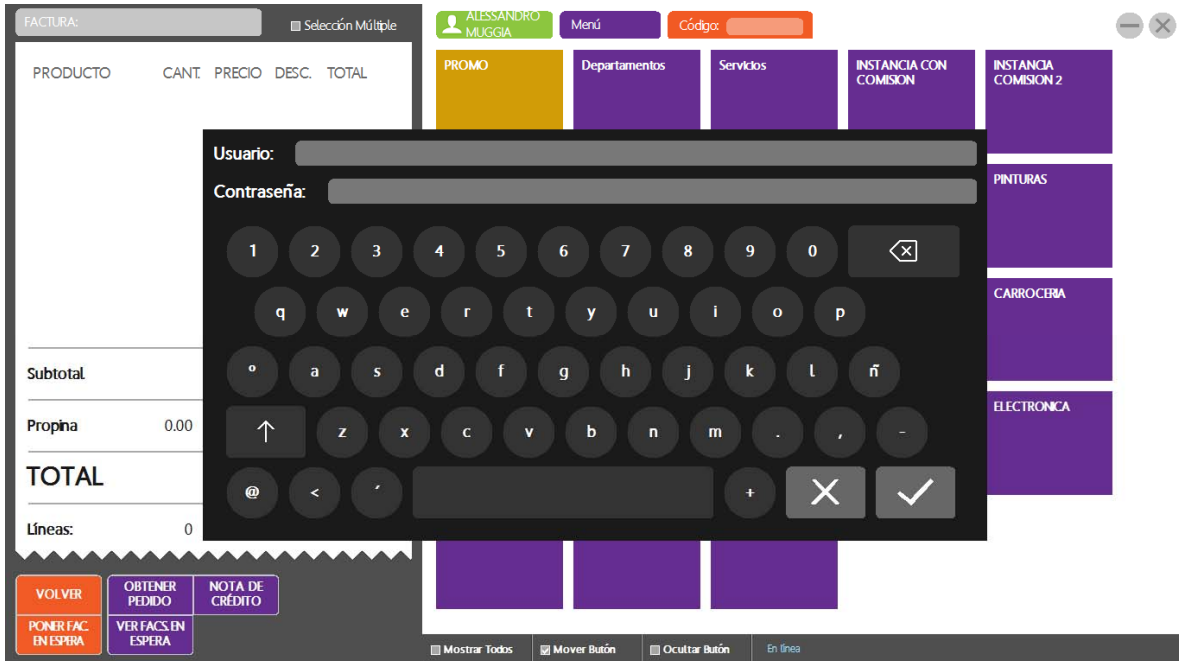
FACTURA:

Selección Múltiple

ALESSANDRO MUGGIA

Menú

Código:

PRODUCTO CANT. PRECIO DESC. TOTAL

PROMO

Departamentos

Servicios

INSTANCIA CON COMISION

INSTANCIA COMISION 2

PINTURAS

CARROCERIA

ELECTRONICA

Usuario:

Contraseña:

1 2 3 4 5 6 7 8 9 0

q w e r t y u i o p

º a s d f g h j k l ñ

z x c v b n m . , -

@ < ´ +

Subtotal

Propina 0.00

TOTAL

Líneas: 0

VOLVER

OBTENER PEDIDO

NOTA DE CRÉDITO

PONER FAC. EN ESPERA

VER FACS. EN ESPERA

Mostrar Todos

Mover Butón

Ocultar Butón

En línea